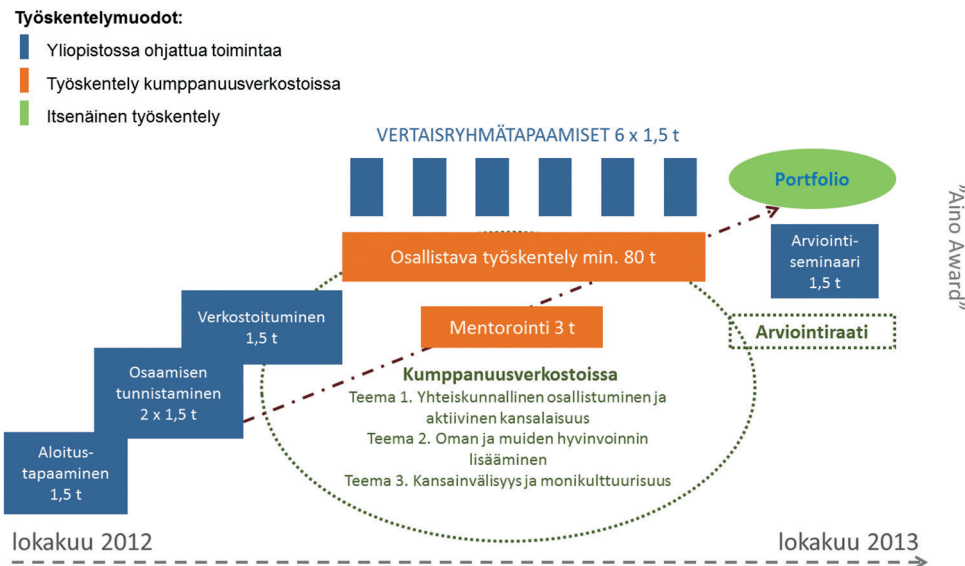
Työskentelymuodot:

Yliopistossa ohjattua toimintaa

Työskentely kumppanuusverkostoissa

Itsenäinen työskentely

VERTAISRYHMÄTAPAAMISET 6 x 1,5 t

Portfolio

"Aino Award"

Osallistava työskentely min. 80 t

Arviointiseminaari 1,5 t

Verkostoituminen 1,5 t

Mentorointi 3 t

Arviointiraati

Osaamisen tunnistaminen 2 x 1,5 t

Kumppanuusverkostoissa
Teema 1. Yhteiskunnallinen osallistuminen ja aktiivinen kansalaisuus
Teema 2. Oman ja muiden hyvinvoinnin lisääminen
Teema 3. Kansainvälisyys ja monikulttuurisuus

Aloitustapaaminen 1,5 t

lokakuu 2012

lokakuu 2013